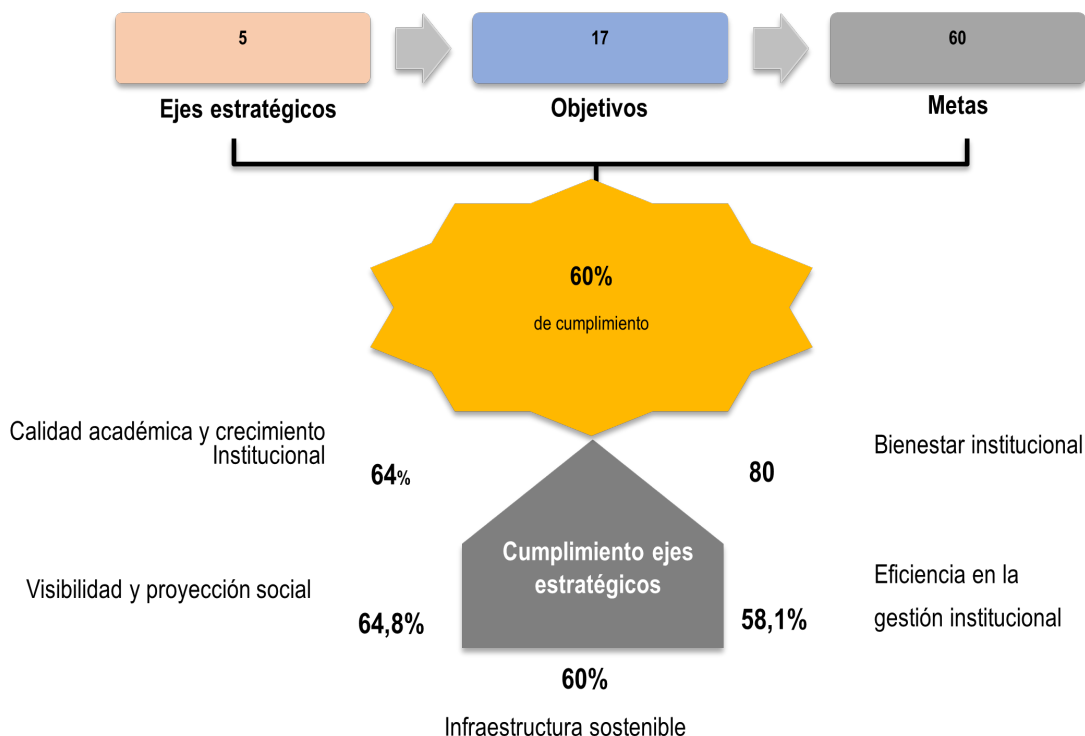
5

Ejes estratégicos

17

Objetivos

60

Metas

60%

de cumplimiento

Calidad académica y crecimiento Institucional

64%

80

Bienestar institucional

Cumplimiento ejes estratégicos

Visibilidad y proyección social

64,8%

58,1%

Eficiencia en la gestión institucional

60%

Infraestructura sostenible